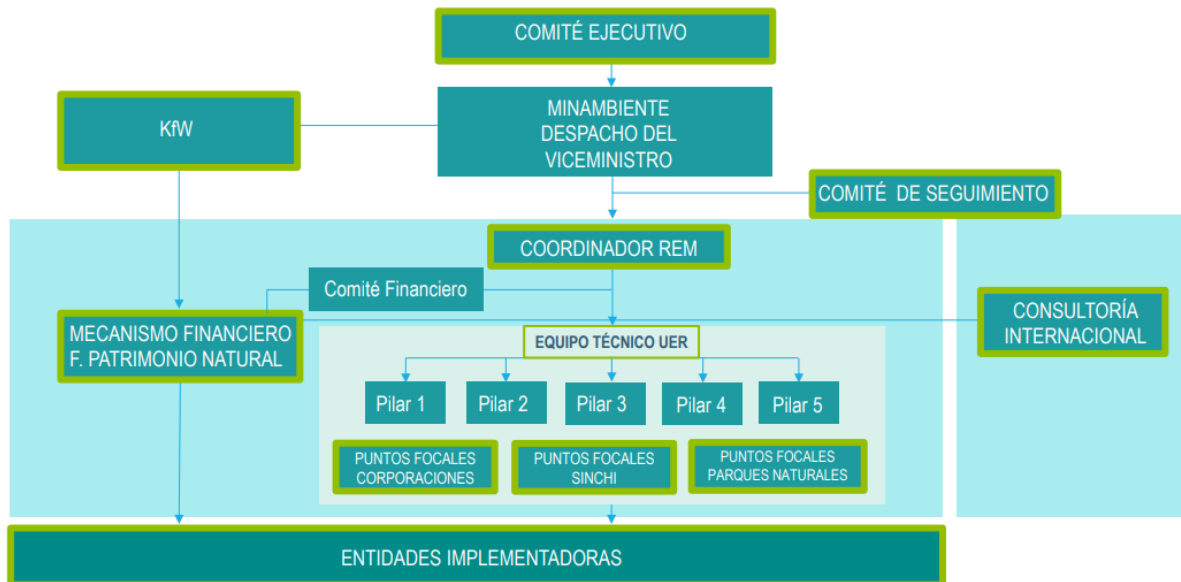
COMITÉ EJECUTIVO

KfW

MINAMBIENTE DESPACHO DEL VICEMINISTRO

COMITÉ DE SEGUIMIENTO

COORDINADOR REM

Comité Financiero

MECANISMO FINANCIERO F. PATRIMONIO NATURAL

CONSULTORÍA INTERNACIONAL

EQUIPO TÉCNICO UER

Pilar 1

Pilar 2

Pilar 3

Pilar 4

Pilar 5

PUNTOS FOCALES CORPORACIONES

PUNTOS FOCALES SINCHI

PUNTOS FOCALES PARQUES NATURALES

ENTIDADES IMPLEMENTADORAS